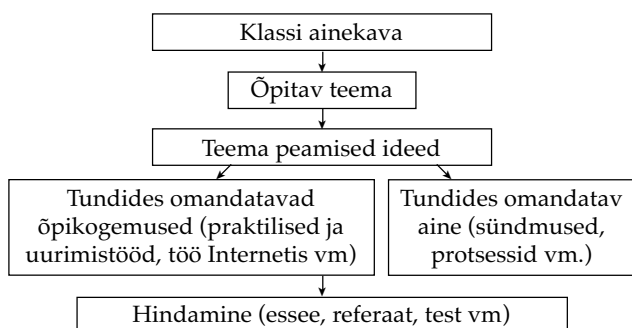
Klassi ainekava

Õpitav teema

Teema peamised ideed

Tundides omandatavad õpikogemused (praktilised ja uurimistööd, töö Internetis vm)

Tundides omandatav aine (sündmused, protsessid vm.)

Hindamine (essee, referaat, test vm)